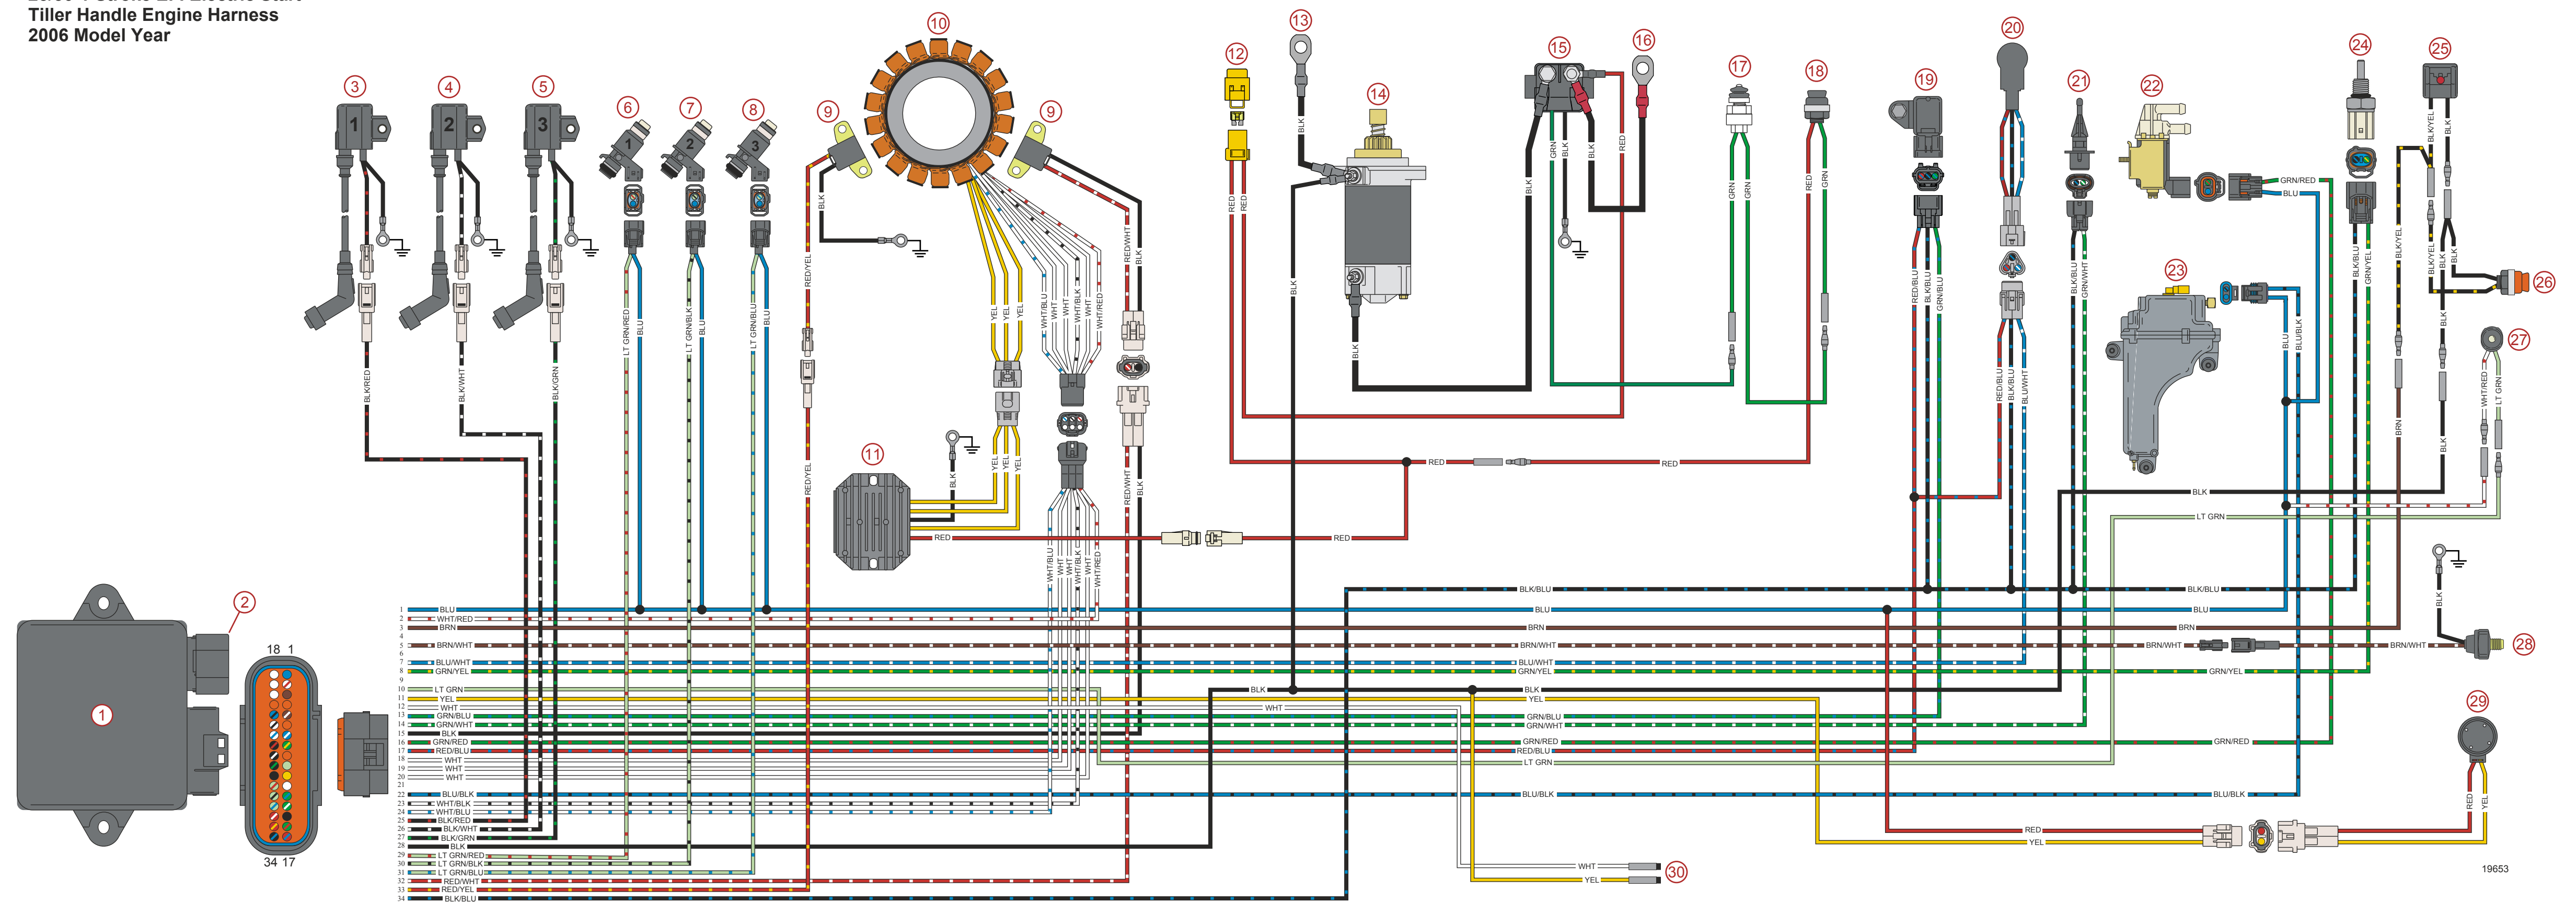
Tiller Handle Engine Harness
2006 Model Year

1
2
3
4
5
6
7
8
9
9
10
11
12
13
14
15
16
17
18
19
20
21
22
23
24
25
26
27
28
29
30

1
2
3
1
2
3

18 1
34 17

BLK/RED
BLK/WHT
BLK/GRN
LT GRN/RED
BLU
LT GRN/BLK
BLU
LT GRN/BLU
BLU
RED/YEL
RED/YEL
BLK
YEL
YEL
YEL
YEL
YEL
YEL
BLK
WHT/BLU
WHT
WHT
WHT/BLK
WHT
WHT/RED
WHT/BLU
WHT
WHT
WHT/BLK
WHT
WHT/RED
RED/WHT
BLK
RED/WHT
BLK
RED
RED
RED
BLK
BLK
RED
RED
RED
BLK
GRN
BLK
BLK
RED
BLK
GRN
GRN
RED
GRN
RED/BLU
BLK/BLU
GRN/BLU
RED/BLU
BLK/BLU
BLU/WHT
BLK/BLU
GRN/WHT
GRN/RED
BLU
BLU
BLU/BLK
BLK/BLU
GRN/YEL
BLK/YEL
BLK
BLK/YEL
BLK/YEL
BLK
BLK
BRN
BLK
WHT/RED
LT GRN
BLK
RED
YEL

1 BLU
2 WHT/RED
3 BRN
4
5 BRN/WHT
6
7 BLU/WHT
8 GRN/YEL
9
10 LT GRN
11 YEL
12 WHT
13 GRN/BLU
14 GRN/WHT
15 BLK
16 GRN/RED
17 RED/BLU
18 WHT
19 WHT
20 WHT
21
22 BLU/BLK
23 WHT/BLK
24 WHT/BLU
25 BLK/RED
26 BLK/WHT
27 BLK/GRN
28 BLK
29 LT GRN/RED
30 LT GRN/BLK
31 LT GRN/BLU
32 RED/WHT
33 RED/YEL
34 BLK/BLU

BLK/BLU
BLU
BRN
BRN/WHT
BLU/WHT
GRN/YEL
BLK
YEL
WHT
GRN/BLU
GRN/WHT
GRN/RED
RED/BLU
LT GRN
BLU/BLK
BLK/BLU
BLU
BRN
BRN/WHT
BRN/WHT
GRN/YEL
GRN/RED
BLU/BLK
BLK
LT GRN
RED
RED
RED
RED
YEL
WHT
YEL

19653